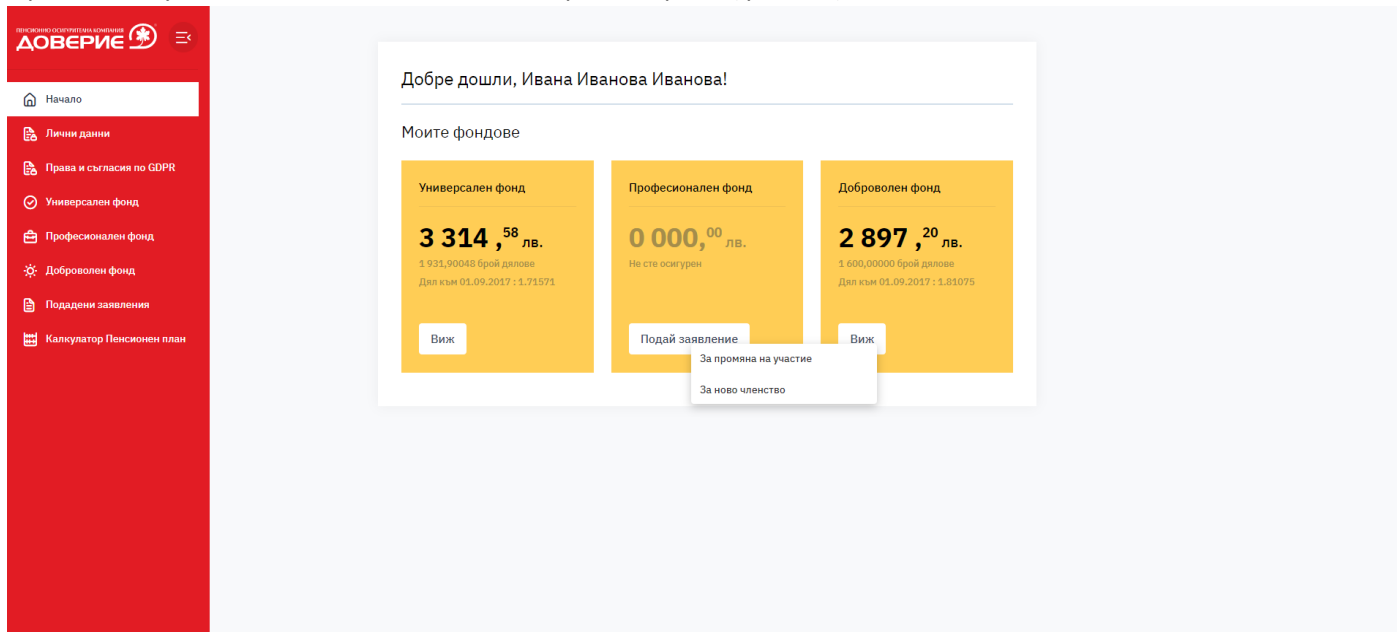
ПЕНСИОННО ОСИГУРИТЕЛНА КОМПАНИЯ
ДОВЕРИЕ

Начало
Лични данни
Права и съгласия по GDPR
Универсален фонд
Професионален фонд
Доброволен фонд
Подадени заявления
Калкулатор Пенсионен план

Добре дошли, Ивана Иванова Иванова!

Моите фондове

Универсален фонд
3 314 ,$^{58}$ лв.
1 931,90048 брой дялове
Дял към 01.09.2017 : 1.71571
Виж

Професионален фонд
0 000,$^{00}$ лв.
Не сте осигурен
Подай заявление
За промяна на участие
За ново членство

Доброволен фонд
2 897 ,$^{20}$ лв.
1 600,00000 брой дялове
Дял към 01.09.2017 : 1.81075
Виж